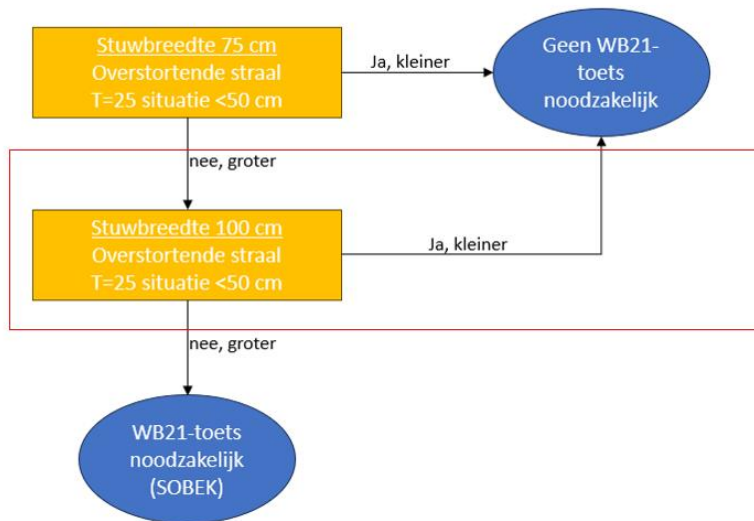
Stuwbreedte 75 cm
Overstortende straal
T=25 situatie <50 cm

Ja, kleiner

Geen WB21-toets noodzakelijk

nee, groter

Stuwbreedte 100 cm
Overstortende straal
T=25 situatie <50 cm

Ja, kleiner

nee, groter

WB21-toets noodzakelijk (SOBEK)